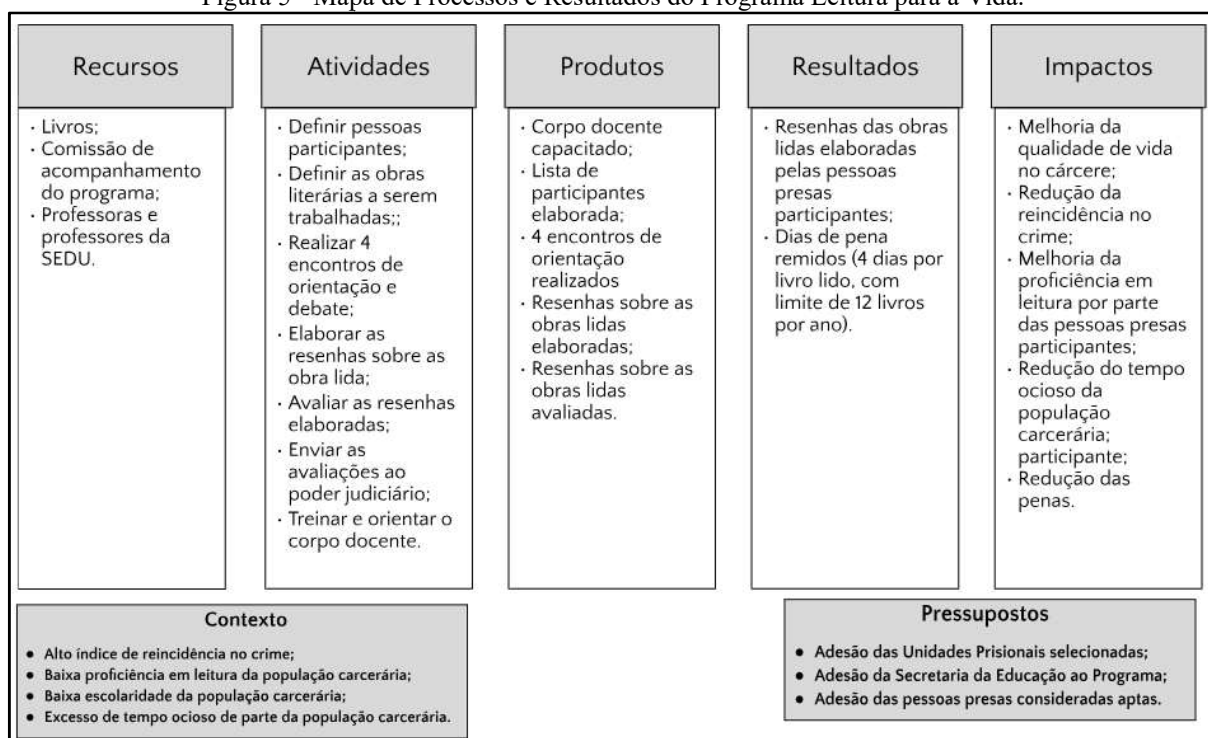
Figura 3 - Mapa de Processos e Resultados do Programa Leitura para a Vida.

Recursos

· Livros;
· Comissão de acompanhamento do programa;
· Professoras e professores da SEDU.

Atividades

· Definir pessoas participantes;
· Definir as obras literárias a serem trabalhadas;;
· Realizar 4 encontros de orientação e debate;
· Elaborar as resenhas sobre as obra lida;
· Avaliar as resenhas elaboradas;
· Enviar as avaliações ao poder judiciário;
· Treinar e orientar o corpo docente.

Produtos

· Corpo docente capacitado;
· Lista de participantes elaborada;
· 4 encontros de orientação realizados
· Resenhas sobre as obras lidas elaboradas;
· Resenhas sobre as obras lidas avaliadas.

Resultados

· Resenhas das obras lidas elaboradas pelas pessoas presas participantes;
· Dias de pena remidos (4 dias por livro lido, com limite de 12 livros por ano).

Impactos

· Melhoria da qualidade de vida no cárcere;
· Redução da reincidência no crime;
· Melhoria da proficiência em leitura por parte das pessoas presas participantes;
· Redução do tempo ocioso da população carcerária; participante;
· Redução das penas.

Contexto

• Alto índice de reincidência no crime;
• Baixa proficiência em leitura da população carcerária;
• Baixa escolaridade da população carcerária;
• Excesso de tempo ocioso de parte da população carcerária.

Pressupostos

• Adesão das Unidades Prisionais selecionadas;
• Adesão da Secretaria da Educação ao Programa;
• Adesão das pessoas presas consideradas aptas.